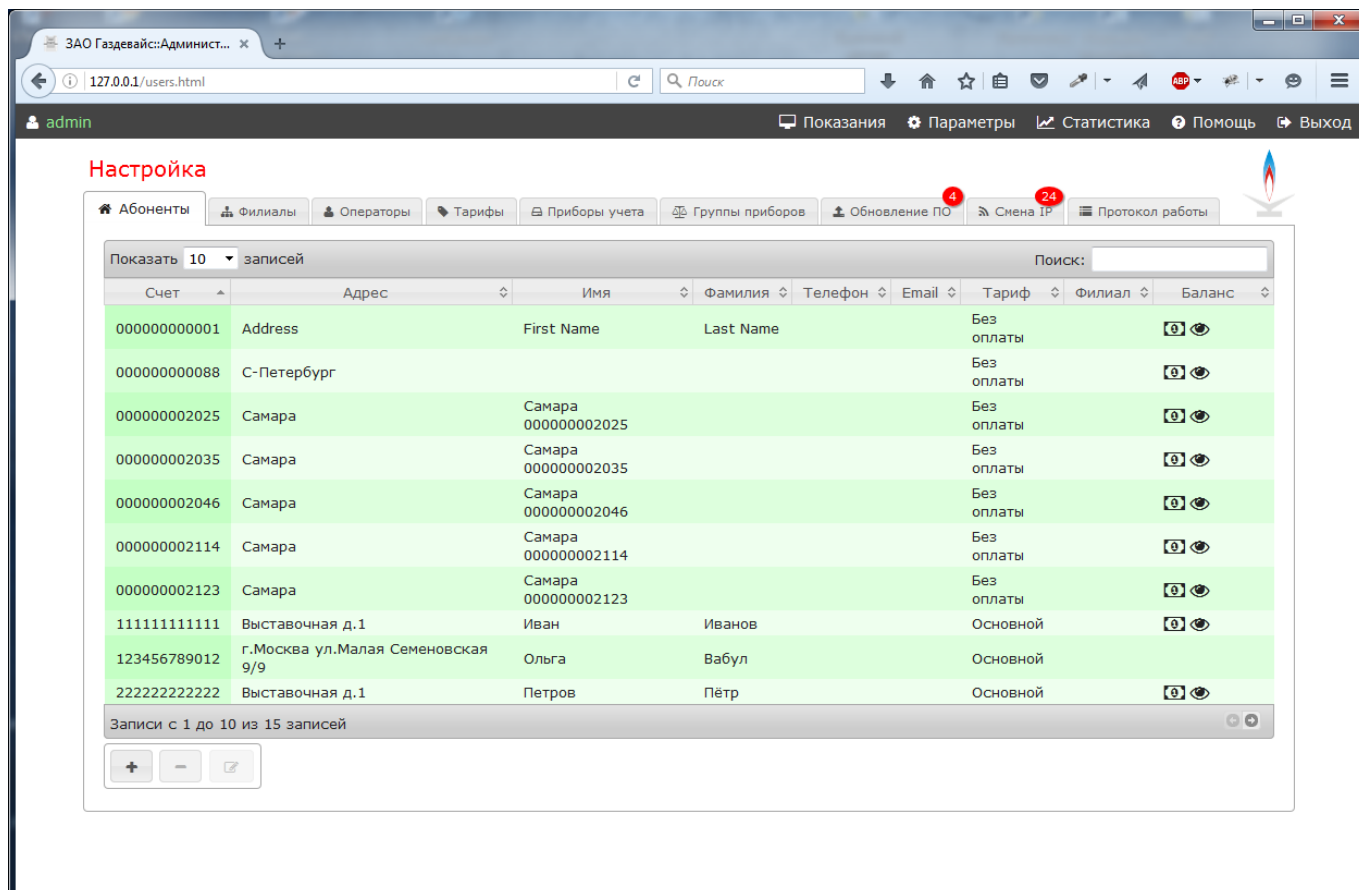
ЗАО Газдевайс::Админист... ×
+
127.0.0.1/users.html
Поиск
ABP
admin
Показания Параметры Статистика Помощь Выход

Настройка

Абоненты | Филиалы | Операторы | Тарифы | Приборы учета | Группы приборов | Обновление ПО 4 | Смена IP 24 | Протокол работы

Показать 10 записей
Поиск:

| Счет | Адрес | Имя | Фамилия | Телефон | Email | Тариф | Филиал | Баланс |
|---|---|---|---|---|---|---|---|---|
| 000000000001 | Address | First Name | Last Name | | | Без оплаты | | |
| 000000000088 | С-Петербург | | | | | Без оплаты | | |
| 000000002025 | Самара | Самара 000000002025 | | | | Без оплаты | | |
| 000000002035 | Самара | Самара 000000002035 | | | | Без оплаты | | |
| 000000002046 | Самара | Самара 000000002046 | | | | Без оплаты | | |
| 000000002114 | Самара | Самара 000000002114 | | | | Без оплаты | | |
| 000000002123 | Самара | Самара 000000002123 | | | | Без оплаты | | |
| 111111111111 | Выставочная д.1 | Иван | Иванов | | | Основной | | |
| 123456789012 | г.Москва ул.Малая Семеновская 9/9 | Ольга | Вабул | | | Основной | | |
| 222222222222 | Выставочная д.1 | Петров | Пётр | | | Основной | | |

Записи с 1 до 10 из 15 записей